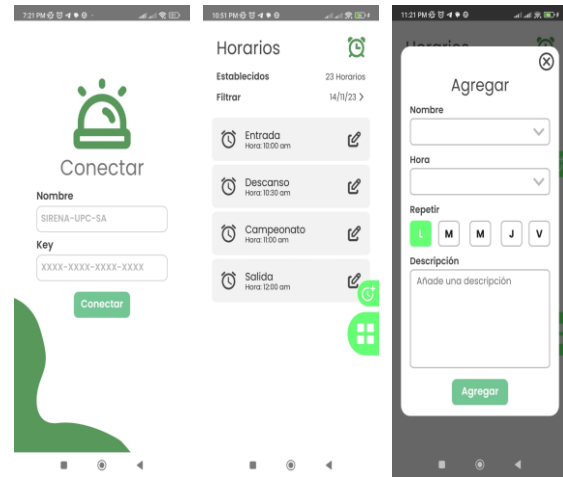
7:21 PM

Conectar

Nombre

SIRENA-UPC-SA

Key

XXXX-XXXX-XXXX-XXXX

Conectar

10:51 PM

Horarios

Establecidos 23 Horarios

Filtrar 14/11/23 >

Entrada
Hora: 10:00 am

Descanso
Hora: 10:30 am

Campeonato
Hora: 11:00 am

Salida
Hora: 12:00 am

11:21 PM

Horarios

Agregar

Nombre

Hora

Repetir

L M M J V

Descripción

Añade una descripción

Agregar